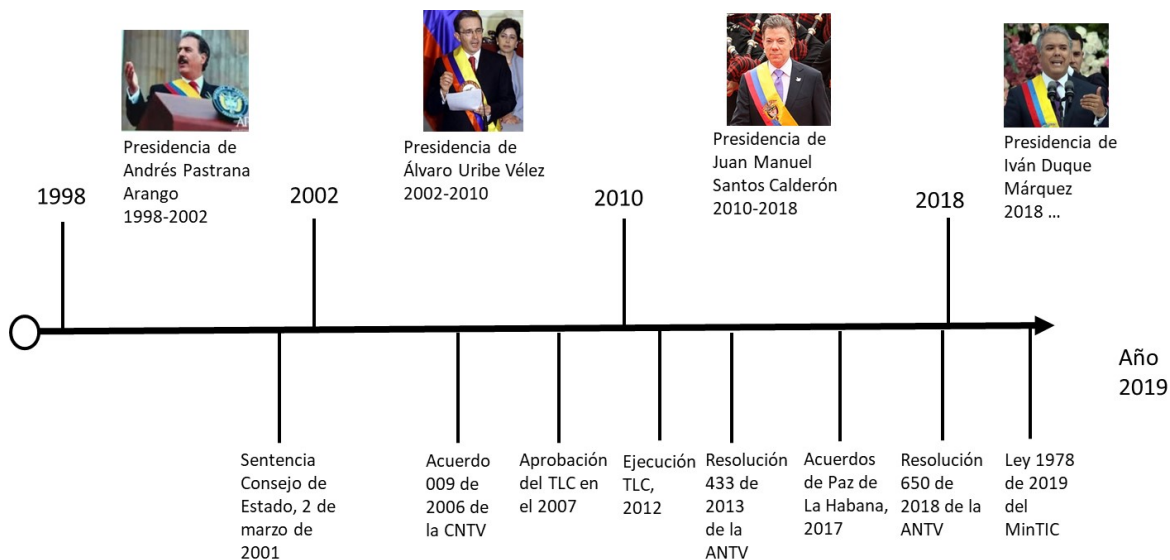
Presidencia de Andrés Pastrana Arango 1998-2002

Presidencia de Álvaro Uribe Vélez 2002-2010

Presidencia de Juan Manuel Santos Calderón 2010-2018

Presidencia de Iván Duque Márquez 2018 ...

1998

2002

2010

2018

Año 2019

Sentencia Consejo de Estado, 2 de marzo de 2001

Acuerdo 009 de 2006 de la CNTV

Aprobación del TLC en el 2007

Ejecución TLC, 2012

Resolución 433 de 2013 de la ANTV

Acuerdos de Paz de La Habana, 2017

Resolución 650 de 2018 de la ANTV

Ley 1978 de 2019 del MinTIC